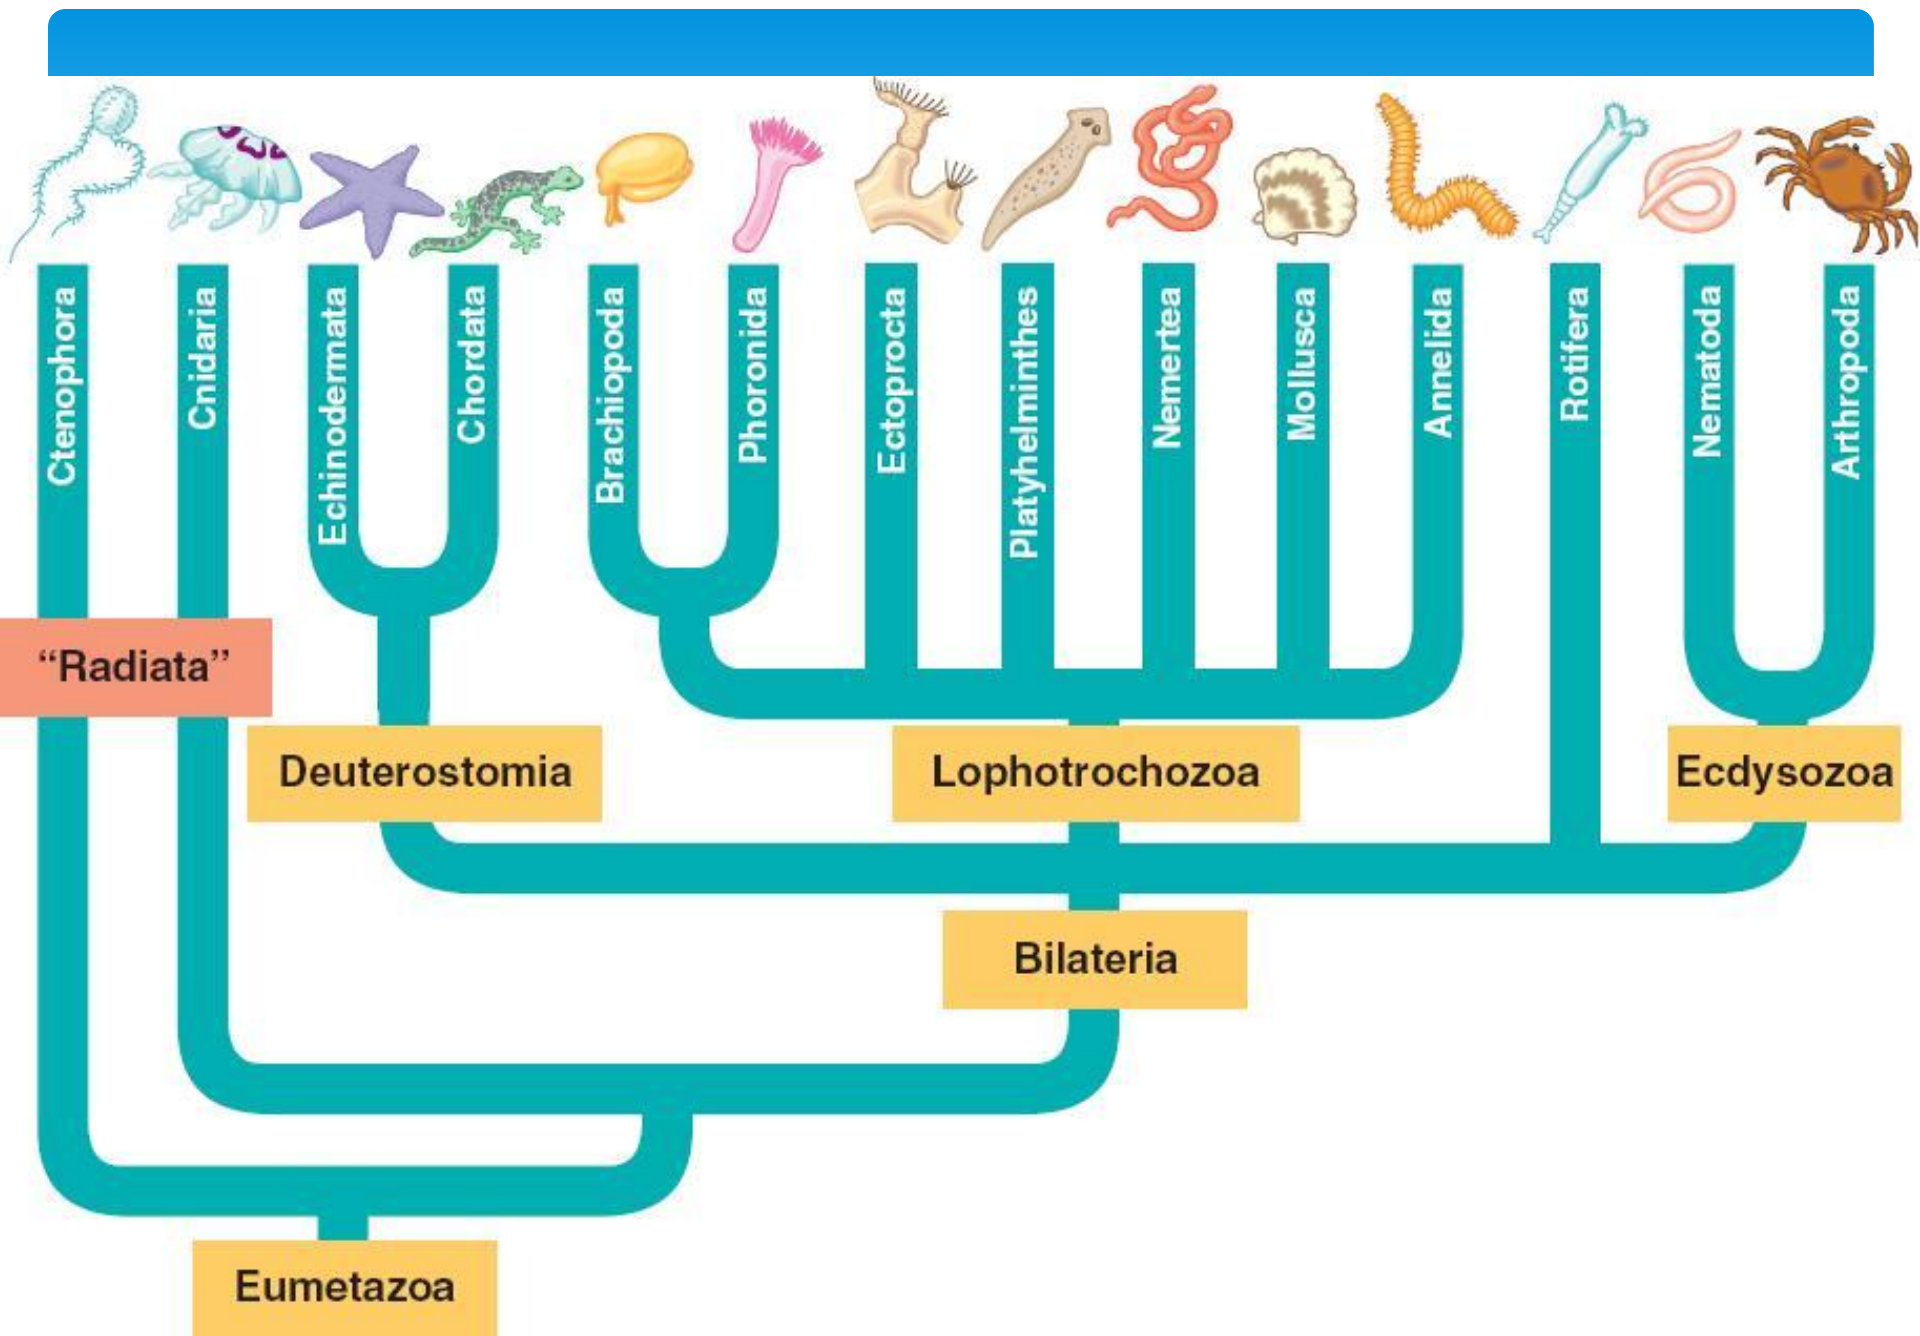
Ctenophora
Cnidaria
Echinodermata
Chordata
Brachiopoda
Phoronida
Ectoprocta
Platyhelminthes
Nemertea
Mollusca
Annelida
Rotifera
Nematoda
Arthropoda

“Radiata”

Deuterostomia

Lophotrochozoa

Ecdysozoa

Bilateria

Eumetazoa